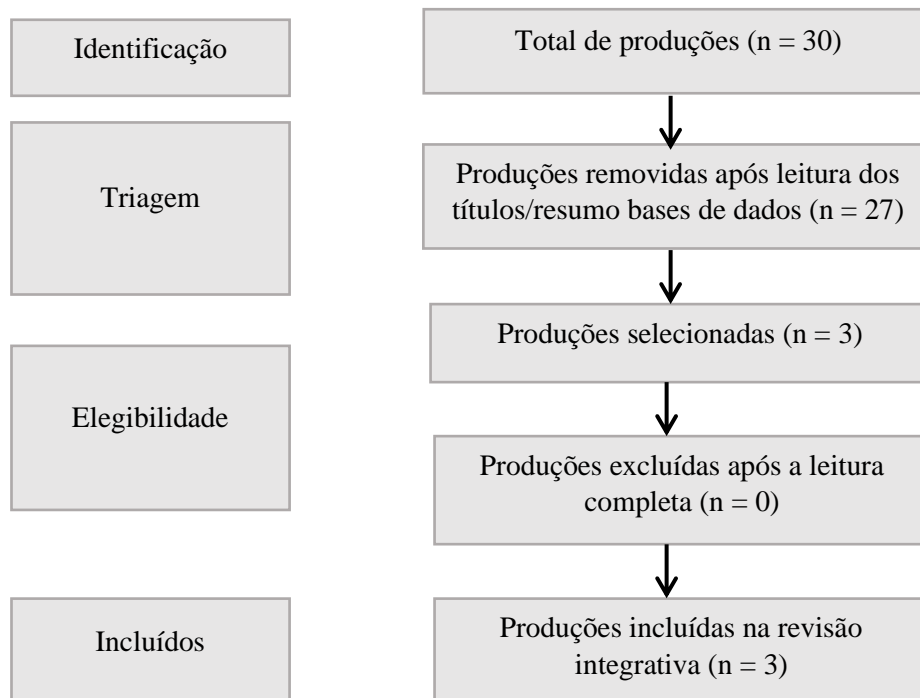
Identificação

Total de produções (n = 30)

Triagem

Produções removidas após leitura dos títulos/resumo bases de dados (n = 27)

Produções selecionadas (n = 3)

Elegibilidade

Produções excluídas após a leitura completa (n = 0)

Incluídos

Produções incluídas na revisão integrativa (n = 3)